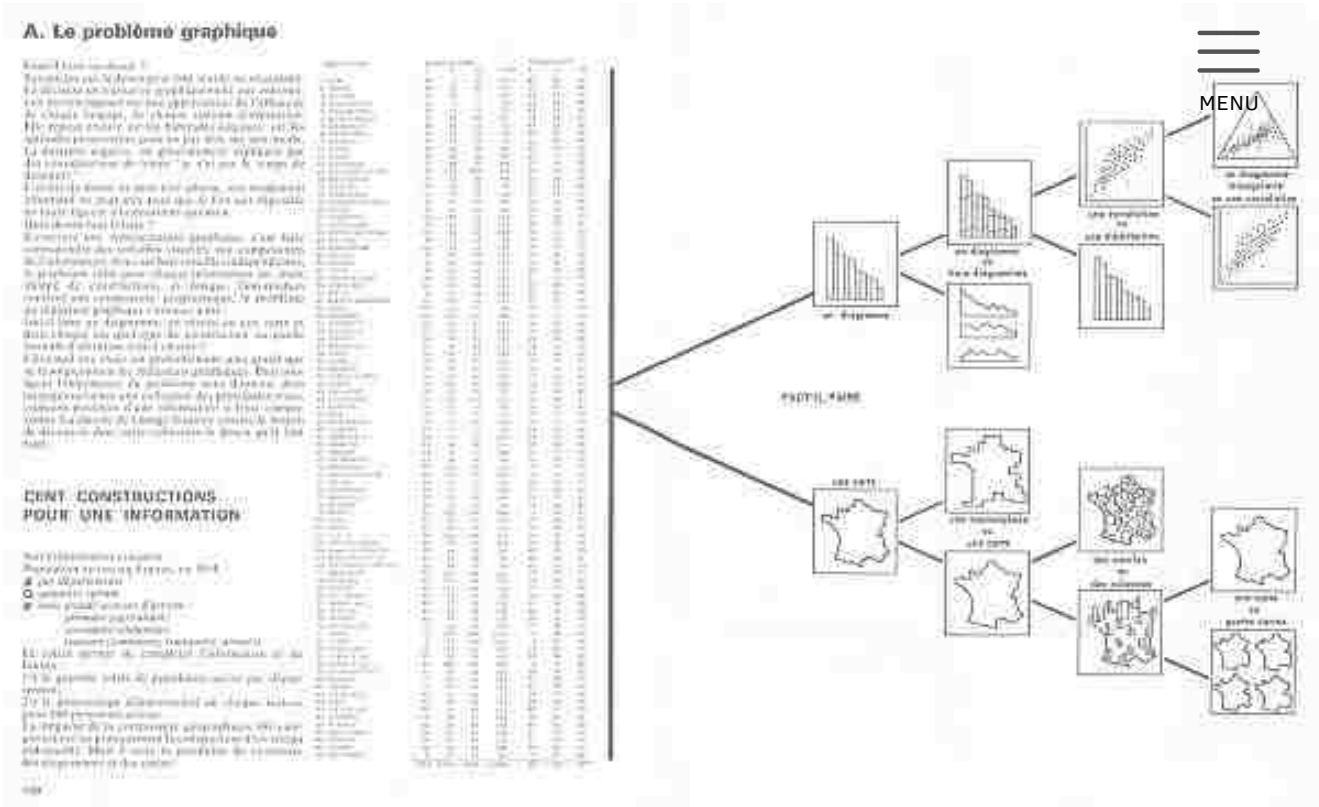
A. Le problème graphique

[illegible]

CENT CONSTRUCTIONS POUR UNE INFORMATION

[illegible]

MENU

un diagramme

un diagramme ou trois diagrammes

une corrélation ou une distribution

un diagramme triangulaire ou une corrélation

FICHIER / CARTE

une carte

une monographie ou une carte

des cercles ou des colonnes

une carte ou quatre cartes

108